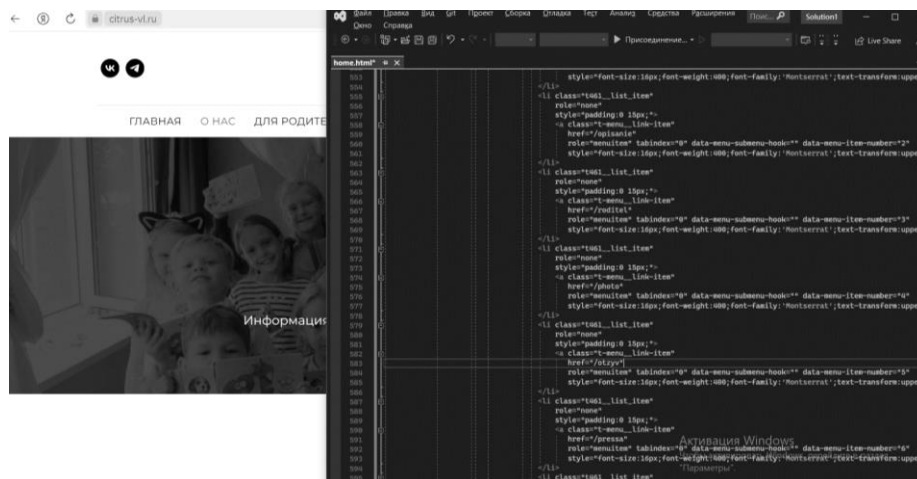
citrus-vl.ru

ГЛАВНАЯ О НАС ДЛЯ РОДИТЕ

Информаци

Файл Правка Вид Git Проект Сборка Отладка Тест Анализ Средства Расширения Окно Справка Поис... Solution1

Присоединение... Live Share

home.html* ✕

553 style="font-size:16px;font-weight:400;font-family:'Montserrat';text-transform:uppe
554 </li>
555 <li class="t461__list_item"
556 role="none"
557 style="padding:0 15px;">
558 <a class="t-menu__link-item"
559 href="/opisanie"
560 role="menuitem" tabindex="0" data-menu-submenu-hook="" data-menu-item-number="2"
561 style="font-size:16px;font-weight:400;font-family:'Montserrat';text-transform:uppe
562 </li>
563 <li class="t461__list_item"
564 role="none"
565 style="padding:0 15px;">
566 <a class="t-menu__link-item"
567 href="/roditel"
568 role="menuitem" tabindex="0" data-menu-submenu-hook="" data-menu-item-number="3"
569 style="font-size:16px;font-weight:400;font-family:'Montserrat';text-transform:uppe
570 </li>
571 <li class="t461__list_item"
572 role="none"
573 style="padding:0 15px;">
574 <a class="t-menu__link-item"
575 href="/photo"
576 role="menuitem" tabindex="0" data-menu-submenu-hook="" data-menu-item-number="4"
577 style="font-size:16px;font-weight:400;font-family:'Montserrat';text-transform:uppe
578 </li>
579 <li class="t461__list_item"
580 role="none"
581 style="padding:0 15px;">
582 <a class="t-menu__link-item"
583 href="/otzyv"
584 role="menuitem" tabindex="0" data-menu-submenu-hook="" data-menu-item-number="5"
585 style="font-size:16px;font-weight:400;font-family:'Montserrat';text-transform:uppe
586 </li>
587 <li class="t461__list_item"
588 role="none"
589 style="padding:0 15px;">
590 <a class="t-menu__link-item"
591 href="/pressa"
592 role="menuitem" tabindex="0" data-menu-submenu-hook="" data-menu-item-number="6"
593 style="font-size:16px;font-weight:400;font-family:'Montserrat';text-transform:uppe
594 </li>
595 <li class="t461__list_item"

Активация Windows
"Параметры".